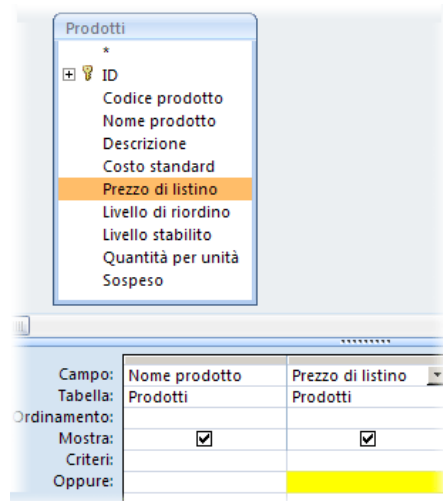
Prodotti
*
ID
Codice prodotto
Nome prodotto
Descrizione
Costo standard
Prezzo di listino
Livello di riordino
Livello stabilito
Quantità per unità
Sospeso

| | | |
|---|---|---|
| Campo: | Nome prodotto | Prezzo di listino |
| Tabella: | Prodotti | Prodotti |
| Ordinamento: | | |
| Mostra: | ☑ | ☑ |
| Criteri: | | |
| Oppure: | | |